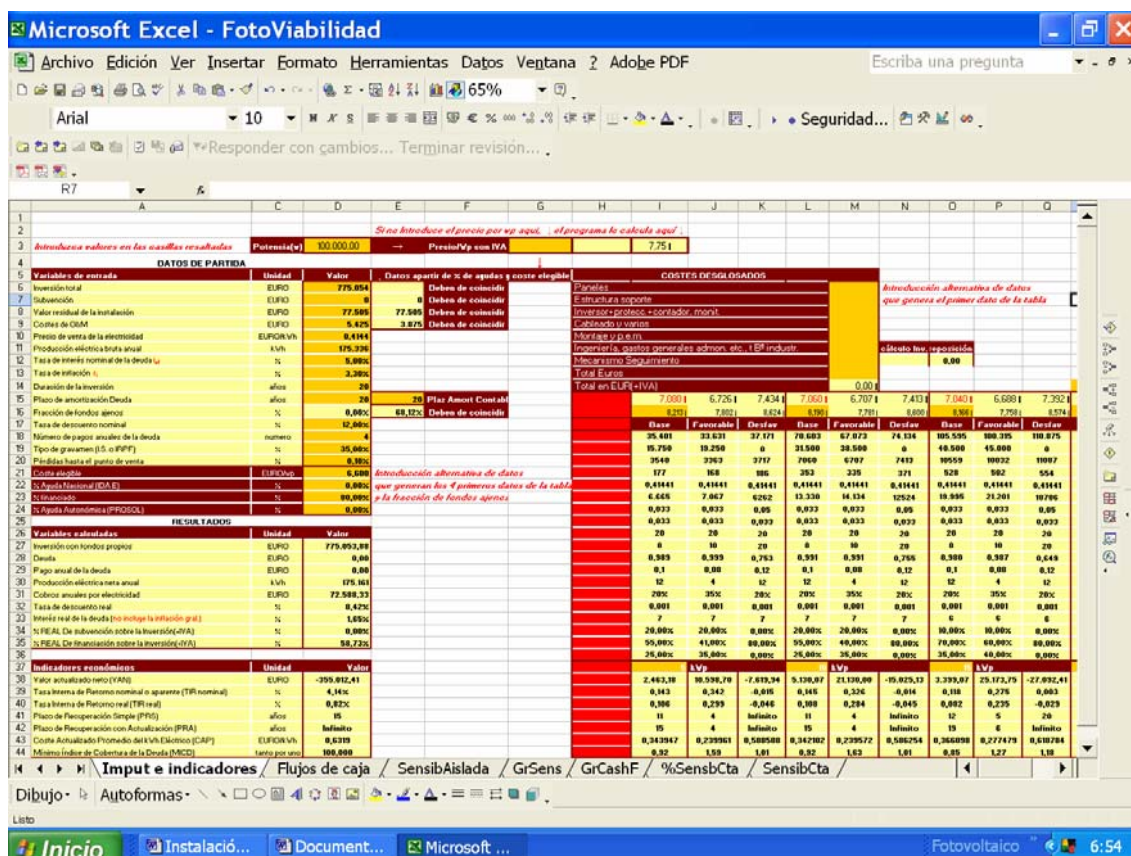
Microsoft Excel - FotoViabilidad

Archivo Edición Ver Insertar Formato Herramientas Datos Ventana ? Adobe PDF

Escriba una pregunta

65%

Arial 10

Seguridad...

Responder con cambios... Terminar revisión...

R7

Si no Introduce el precio por wp aquí, el programa lo calcula aquí

Introduzca valores en las casillas resaltadas | Potencia(w) | 100.000,00 | → | Precio/Vp con IVA | | 7,75

DATOS DE PARTIDA

| Variables de entrada | Unidad | Valor | Datos apartir de % de ayudas y coste elegible |
|---|---|---|---|
| Inversión total | EURO | 775.054 | Deben de coincidir |
| Subvención | EURO | 0 | 0 Deben de coincidir |
| Valor residual de la instalación | EURO | 77.505 | 77.505 Deben de coincidir |
| Costes de O&M | EURO | 5.425 | 3.875 Deben de coincidir |
| Precio de venta de la electricidad | EURO/kWh | 0,4144 | |
| Producción eléctrica bruta anual | kWh | 175.336 | |
| Tasa de interés nominal de la deuda | % | 5,00% | |
| Tasa de inflación | % | 3,30% | |
| Duración de la inversión | años | 20 | |
| Plazo de amortización Deuda | años | 20 | 20 Plaz Amort Contabl |
| Fracción de fondos ajenos | % | 0,00% | 68,12% Deben de coincidir |
| Tasa de descuento nominal | % | 12,00% | |
| Número de pagos anuales de la deuda | numero | 4 | |
| Tipo de gravamen (I.S. o IRPF) | % | 0,00% | |
| Pérdidas hasta el punto de venta | % | 0,10% | |
| Coste elegible | EURO/wp | 6,500 | Introducción alternativa de datos |
| % Ayuda Nacional (IDA E) | % | 0,00% | que generan los 4 primeros datos de la tabla |
| % financiado | % | 80,00% | y la fracción de fondos ajenos |
| % Ayuda Autonómica (PROSOL) | % | 0,00% | |

RESULTADOS

| Variables calculadas | Unidad | Valor |
|---|---|---|
| Inversión con fondos propios | EURO | 775.053,88 |
| Deuda | EURO | 0,00 |
| Pago anual de la deuda | EURO | 0,00 |
| Producción eléctrica neta anual | kWh | 175.161 |
| Cobros anuales por electricidad | EURO | 72.588,33 |
| Tasa de descuento real | % | 8,42% |
| Interés real de la deuda (no incluye la inflación gral.) | % | 1,65% |
| % REAL de subvención sobre la Inversión(+IVA) | % | 0,00% |
| % REAL de financiación sobre la inversión(+IVA) | % | 58,73% |

| Indicadores económicos | Unidad | Valor |
|---|---|---|
| Valor actualizado neto (VAN) | EURO | -355.012,41 |
| Tasa Interna de Retorno nominal o aparente (TIR nominal) | % | 4,14% |
| Tasa Interna de Retorno real (TIR real) | % | 0,82% |
| Plazo de Recuperación Simple (PRS) | años | 15 |
| Plazo de Recuperación con Actualización (PRA) | años | Infinito |
| Coste Actualizado Promedio del kWh Eléctrico (CAP) | EURO/kWh | 0,6319 |
| Mínimo Índice de Cobertura de la Deuda (MICD) | tanto por uno | 100,000 |

COSTES DESGLOSADOS
Paneles
Estructura soporte
Inversor+protecc.+contador, monit.
Cableado y varios
Montaje y p.e.m.
Ingeniería, gastos generales admon. etc., tº Bº industr.
Mecanismo Seguimiento
Total Euros
Total en EUR(+IVA) 0,00

Introducción alternativa de datos que genera el primer dato de la tabla

cálculo Inv. reposición 0,00

| 7,080 | 6,726 | 7,434 | 7,060 | 6,707 | 7,413 | 7,040 | 6,688 | 7,392 |
|---|---|---|---|---|---|---|---|---|
| 8,213 | 7,802 | 8,624 | 8,190 | 7,781 | 8,600 | 8,166 | 7,758 | 8,574 |
| Base | Favorable | Desfav | Base | Favorable | Desfav | Base | Favorable | Desfav |
| 35.401 | 33.631 | 37.171 | 70.603 | 67.073 | 74.134 | 105.595 | 100.315 | 110.875 |
| 15.750 | 19.250 | 0 | 31.500 | 38.500 | 0 | 40.500 | 45.000 | 0 |
| 3540 | 3363 | 3717 | 7060 | 6707 | 7413 | 10559 | 10032 | 11087 |
| 177 | 168 | 186 | 353 | 335 | 371 | 528 | 502 | 554 |
| 0,41441 | 0,41441 | 0,41441 | 0,41441 | 0,41441 | 0,41441 | 0,41441 | 0,41441 | 0,41441 |
| 6.665 | 7.067 | 6262 | 13.330 | 14.134 | 12524 | 19.995 | 21.201 | 18786 |
| 0,033 | 0,033 | 0,05 | 0,033 | 0,033 | 0,05 | 0,033 | 0,033 | 0,05 |
| 0,033 | 0,033 | 0,033 | 0,033 | 0,033 | 0,033 | 0,033 | 0,033 | 0,033 |
| 20 | 20 | 20 | 20 | 20 | 20 | 20 | 20 | 20 |
| 0 | 10 | 20 | 0 | 10 | 20 | 0 | 10 | 20 |
| 0,989 | 0,999 | 0,763 | 0,991 | 0,991 | 0,766 | 0,980 | 0,987 | 0,649 |
| 0,1 | 0,08 | 0,12 | 0,1 | 0,08 | 0,12 | 0,1 | 0,08 | 0,12 |
| 12 | 4 | 12 | 12 | 4 | 12 | 12 | 4 | 12 |
| 20% | 35% | 20% | 20% | 35% | 20% | 20% | 35% | 20% |
| 0,001 | 0,001 | 0,001 | 0,001 | 0,001 | 0,001 | 0,001 | 0,001 | 0,001 |
| 7 | 7 | 7 | 7 | 7 | 7 | 6 | 6 | 6 |
| 20,00% | 20,00% | 0,00% | 20,00% | 20,00% | 0,00% | 10,00% | 10,00% | 0,00% |
| 55,00% | 41,00% | 80,00% | 55,00% | 40,00% | 80,00% | 70,00% | 60,00% | 80,00% |
| 26,00% | 35,00% | 0,00% | 26,00% | 35,00% | 0,00% | 35,00% | 40,00% | 0,00% |
| | kWp | | | kWp | | | kWp | |
| 2.463,18 | 10.598,70 | -7.619,94 | 5.130,07 | 21.130,00 | -15.025,13 | 3.399,07 | 25.173,75 | -27.032,41 |
| 0,143 | 0,342 | -0,015 | 0,145 | 0,326 | -0,014 | 0,118 | 0,276 | 0,003 |
| 0,106 | 0,299 | -0,046 | 0,108 | 0,284 | -0,045 | 0,082 | 0,235 | -0,029 |
| 11 | 4 | Infinito | 11 | 4 | Infinito | 12 | 5 | 20 |
| 15 | 4 | Infinito | 15 | 4 | Infinito | 19 | 6 | Infinito |
| 0,343947 | 0,239961 | 0,588588 | 0,342102 | 0,239572 | 0,586254 | 0,366098 | 0,277479 | 0,58784 |
| 0,92 | 1,59 | 1,01 | 0,92 | 1,63 | 1,01 | 0,85 | 1,27 | 1,18 |

Imput e indicadores / Flujos de caja / SensibAislada / GrSens / GrCashF / %SensbCta / SensibCta /

Dibujo · Autoformas ·

Listo

Inicio | Instalació... | Document... | Microsoft ... | Fotovoltaico | 6:54